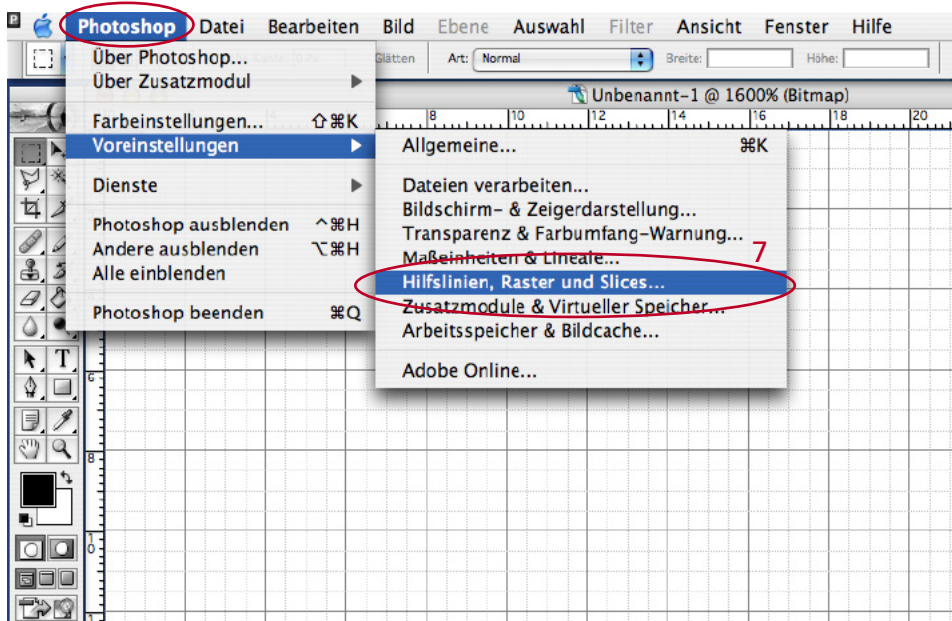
Photoshop Datei Bearbeiten Bild Ebene Auswahl Filter Ansicht Fenster Hilfe

Glätten Art: Normal Breite: Höhe:

Unbenannt-1 @ 1600% (Bitmap)

8 10 12 14 16 18 20

Über Photoshop...
Über Zusatzmodul

Farbeinstellungen... ⇧⌘K
Voreinstellungen

Dienste

Photoshop ausblenden ^⌘H
Andere ausblenden ⌥⌘H
Alle einblenden

Photoshop beenden ⌘Q

Allgemeine... ⌘K

Dateien verarbeiten...
Bildschirm- & Zeigerdarstellung...
Transparenz & Farbumfang-Warnung...
Maßeinheiten & Lineale...
Hilfslinien, Raster und Slices...
Zusatzmodule & Virtueller Speicher...
Arbeitsspeicher & Bildcache...

Adobe Online...

7

6
8
1 0